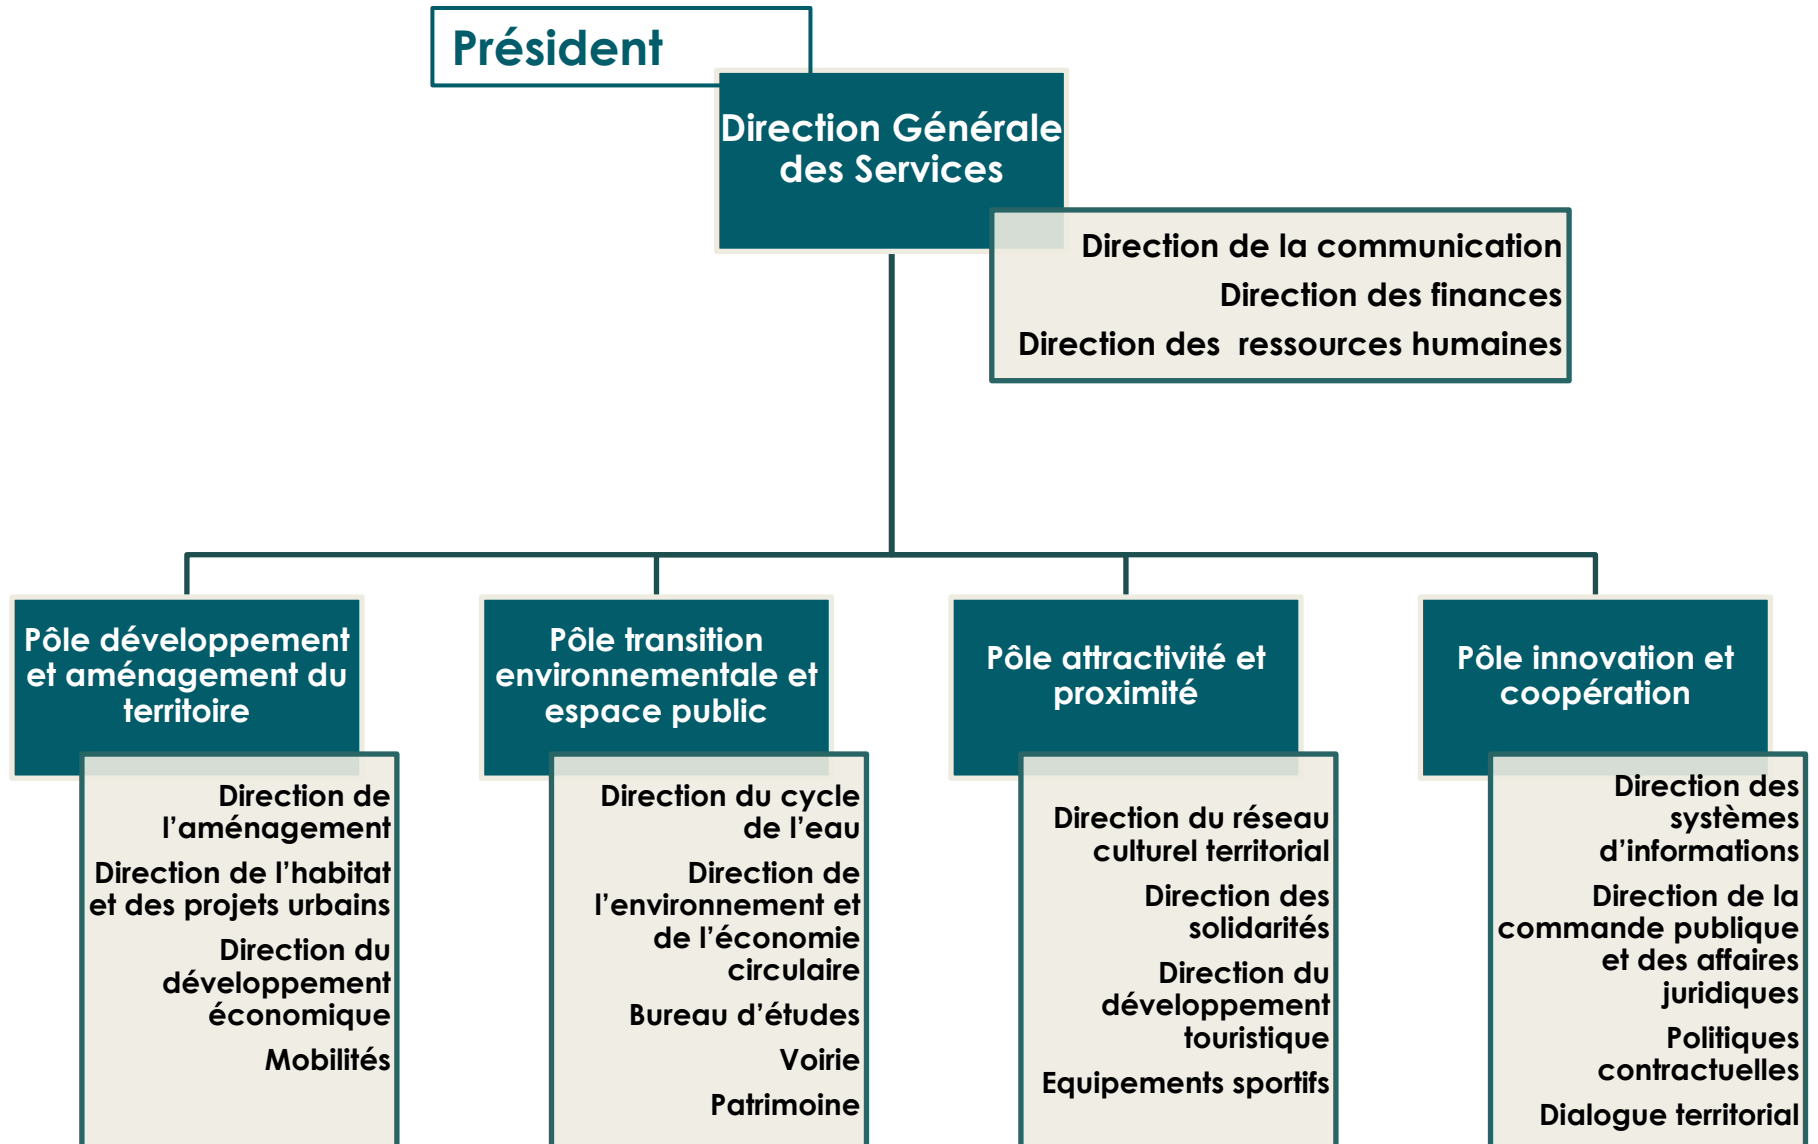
Président

Direction Générale des Services

Direction de la communication
Direction des finances
Direction des ressources humaines

Pôle développement et aménagement du territoire

Direction de l'aménagement
Direction de l'habitat et des projets urbains
Direction du développement économique
Mobilités

Pôle transition environnementale et espace public

Direction du cycle de l'eau
Direction de l'environnement et de l'économie circulaire
Bureau d'études
Voirie
Patrimoine

Pôle attractivité et proximité

Direction du réseau culturel territorial
Direction des solidarités
Direction du développement touristique
Equipements sportifs

Pôle innovation et coopération

Direction des systèmes d'informations
Direction de la commande publique et des affaires juridiques
Politiques contractuelles
Dialogue territorial